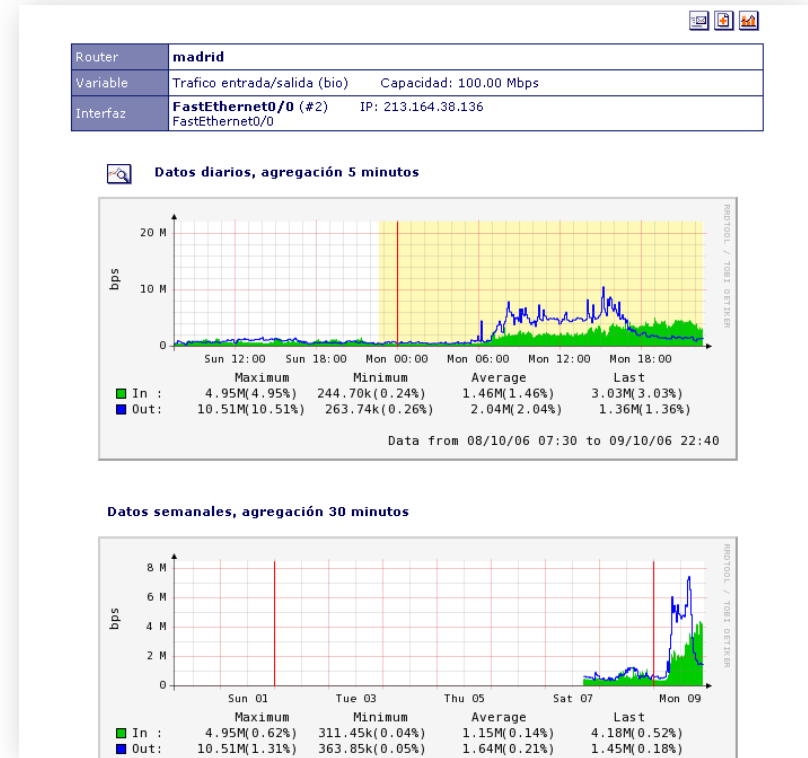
| Router | madrid |
|---|---|
| Variable | Trafico entrada/salida (bio) Capacidad: 100.00 Mbps |
| Interfaz | FastEthernet0/0 (#2) IP: 213.164.38.136 FastEthernet0/0 |

Datos diarios, agregación 5 minutos

RRDTOOL / TOBI OETIKER

20 M
10 M
0
bps

Sun 12:00 Sun 18:00 Mon 00:00 Mon 06:00 Mon 12:00 Mon 18:00

| | Maximum | Minimum | Average | Last |
|---|---|---|---|---|
| In : | 4.95M(4.95%) | 244.70k(0.24%) | 1.46M(1.46%) | 3.03M(3.03%) |
| Out: | 10.51M(10.51%) | 263.74k(0.26%) | 2.04M(2.04%) | 1.36M(1.36%) |

Data from 08/10/06 07:30 to 09/10/06 22:40

Datos semanales, agregación 30 minutos

RRDTOOL / TOBI OETIKER

8 M
6 M
4 M
2 M
0
bps

Sun 01 Tue 03 Thu 05 Sat 07 Mon 09

| | Maximum | Minimum | Average | Last |
|---|---|---|---|---|
| In : | 4.95M(0.62%) | 311.45k(0.04%) | 1.15M(0.14%) | 4.18M(0.52%) |
| Out: | 10.51M(1.31%) | 363.85k(0.05%) | 1.64M(0.21%) | 1.45M(0.18%) |